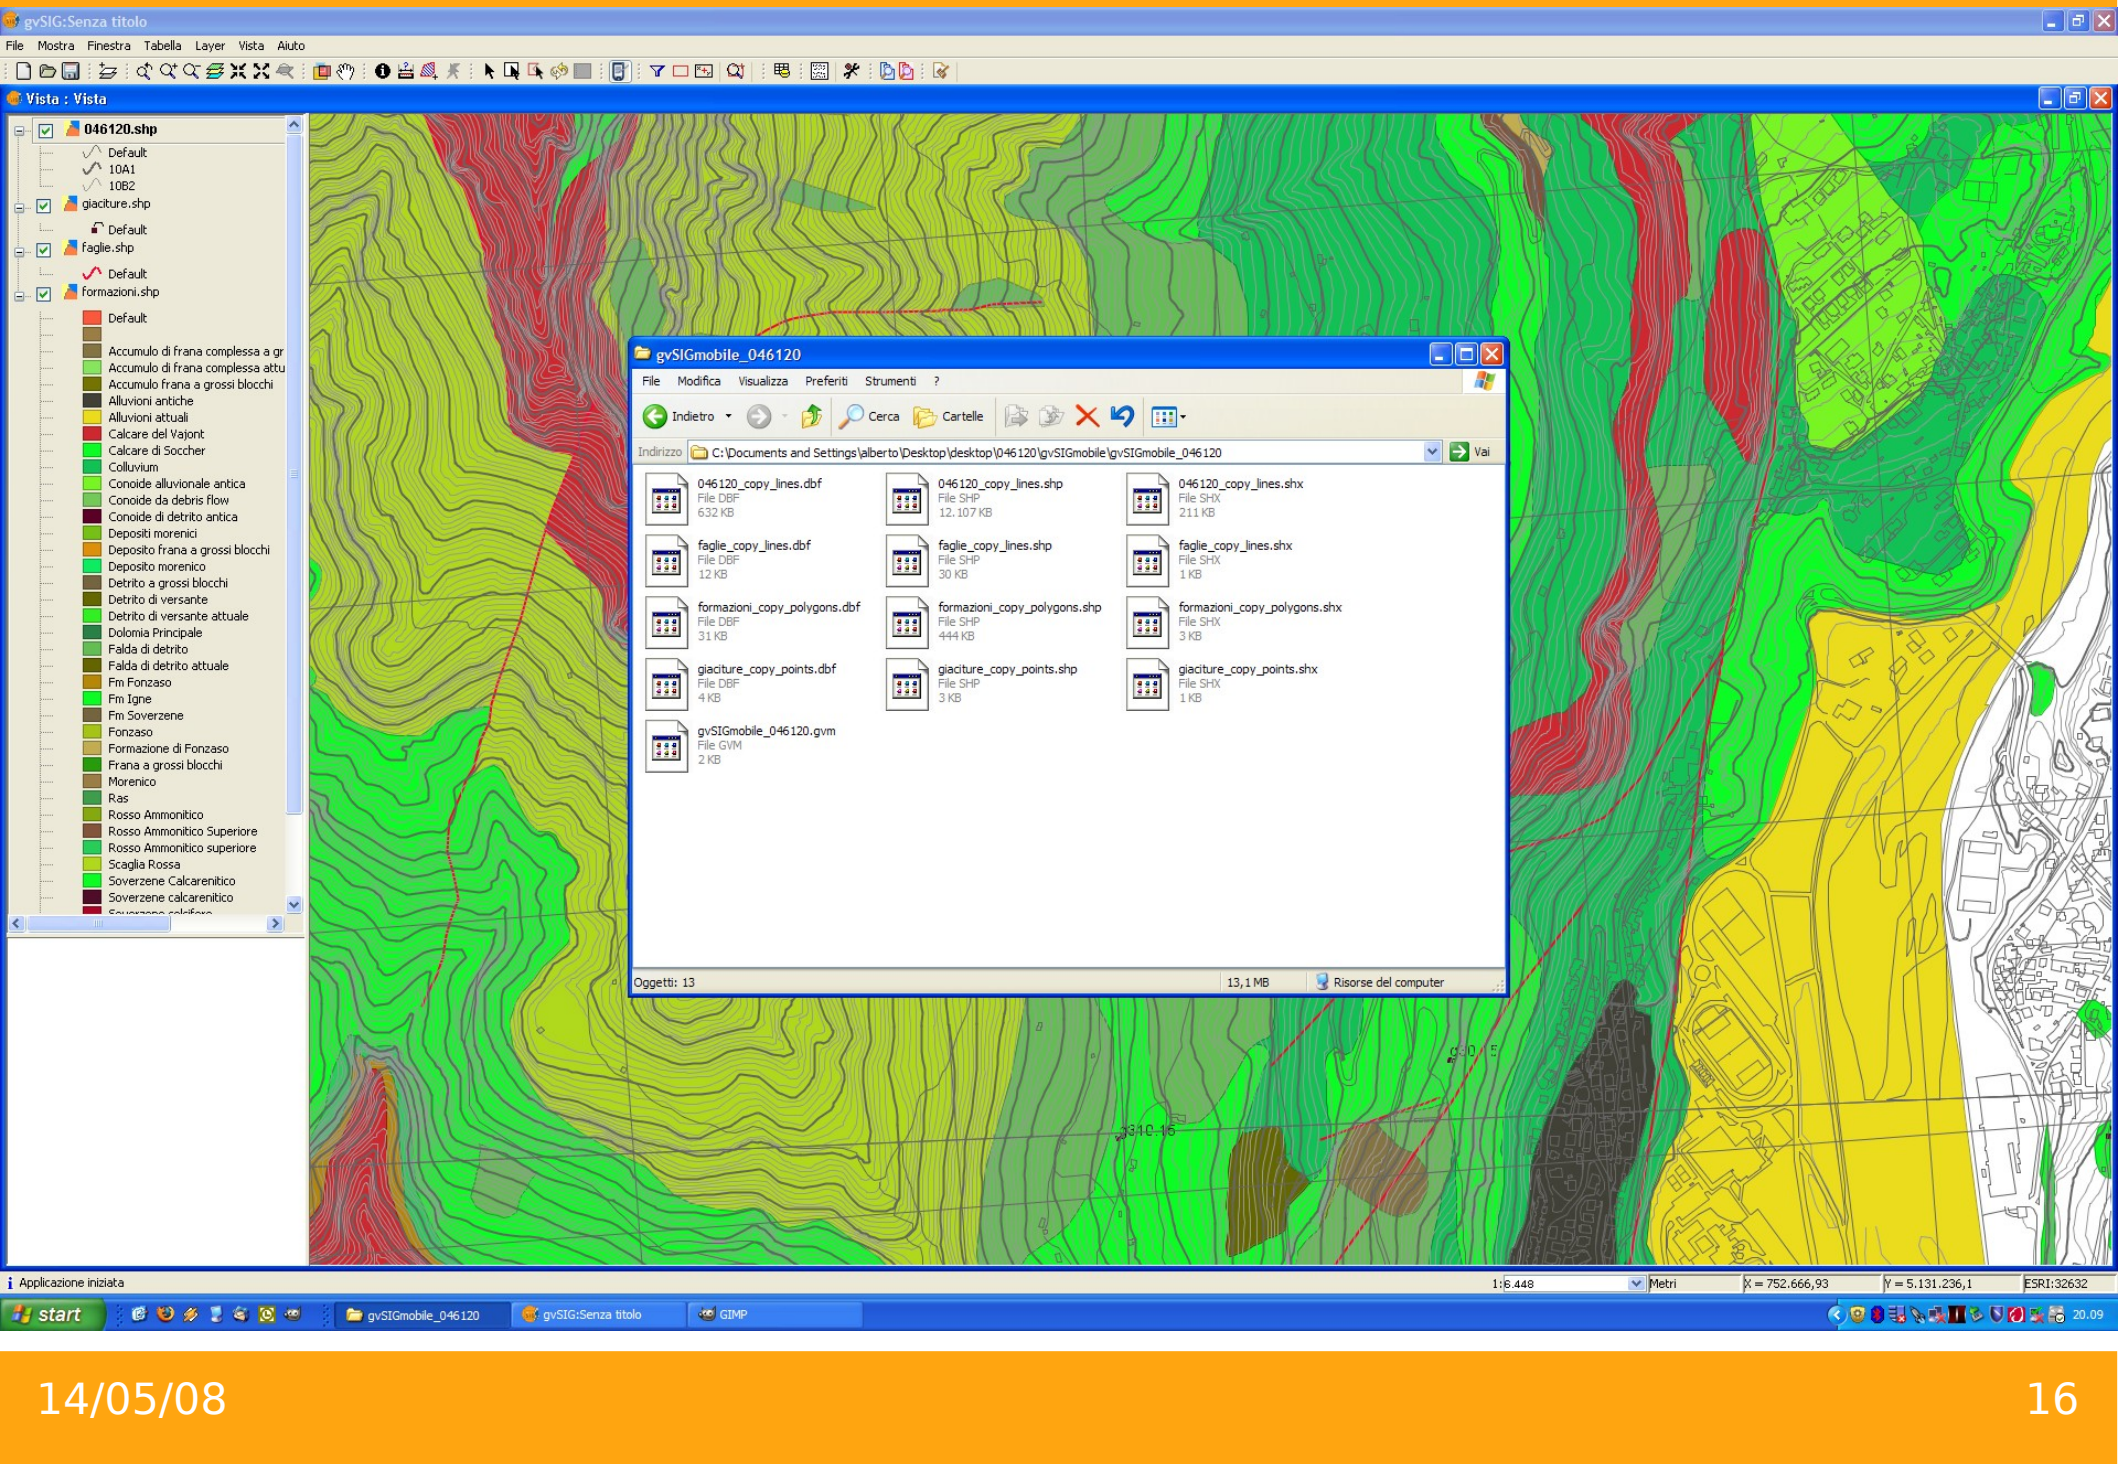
gvSIG:Senza titolo

File Mostra Finestra Tabella Layer Vista Aiuto

Vista : Vista

046120.shp
Default
10A1
10B2
giaciture.shp
Default
faglie.shp
Default
formazioni.shp
Default
Accumulo di frana complessa a gr
Accumulo di frana complessa attu
Accumulo frana a grossi blocchi
Alluvioni antiche
Alluvioni attuali
Calcare del Vajont
Calcare di Soccher
Colluvium
Conoide alluvionale antica
Conoide da debris flow
Conoide di detrito antica
Depositi morenici
Deposito frana a grossi blocchi
Deposito morenico
Detrito a grossi blocchi
Detrito di versante
Detrito di versante attuale
Dolomia Principale
Falda di detrito
Falda di detrito attuale
Fm Fonzaso
Fm Igne
Fm Soverzene
Fonzaso
Formazione di Fonzaso
Frana a grossi blocchi
Morenico
Ras
Rosso Ammonitico
Rosso Ammonitico Superiore
Rosso Ammonitico superiore
Scaglia Rossa
Soverzene Calcarenitico
Soverzene calcarenitico
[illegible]

gvSIGmobile_046120

File Modifica Visualizza Preferiti Strumenti ?

Indietro Cerca Cartelle

Indirizzo C:\Documents and Settings\alberto\Desktop\desktop\046120\gvSIGmobile\gvSIGmobile_046120 Vai

046120_copy_lines.dbf File DBF 632 KB
046120_copy_lines.shp File SHP 12.107 KB
046120_copy_lines.shx File SHX 211 KB
faglie_copy_lines.dbf File DBF 12 KB
faglie_copy_lines.shp File SHP 30 KB
faglie_copy_lines.shx File SHX 1 KB
formazioni_copy_polygons.dbf File DBF 31 KB
formazioni_copy_polygons.shp File SHP 444 KB
formazioni_copy_polygons.shx File SHX 3 KB
giaciture_copy_points.dbf File DBF 4 KB
giaciture_copy_points.shp File SHP 3 KB
giaciture_copy_points.shx File SHX 1 KB
gvSIGmobile_046120.gvm File GVM 2 KB

Oggetti: 13 13,1 MB Risorse del computer

Applicazione iniziata 1:6.448 Metri X = 752.666,93 Y = 5.131.236,1 ESRI:32632

start gvSIGmobile_046120 gvSIG:Senza titolo GIMP 20.09

14/05/08 16